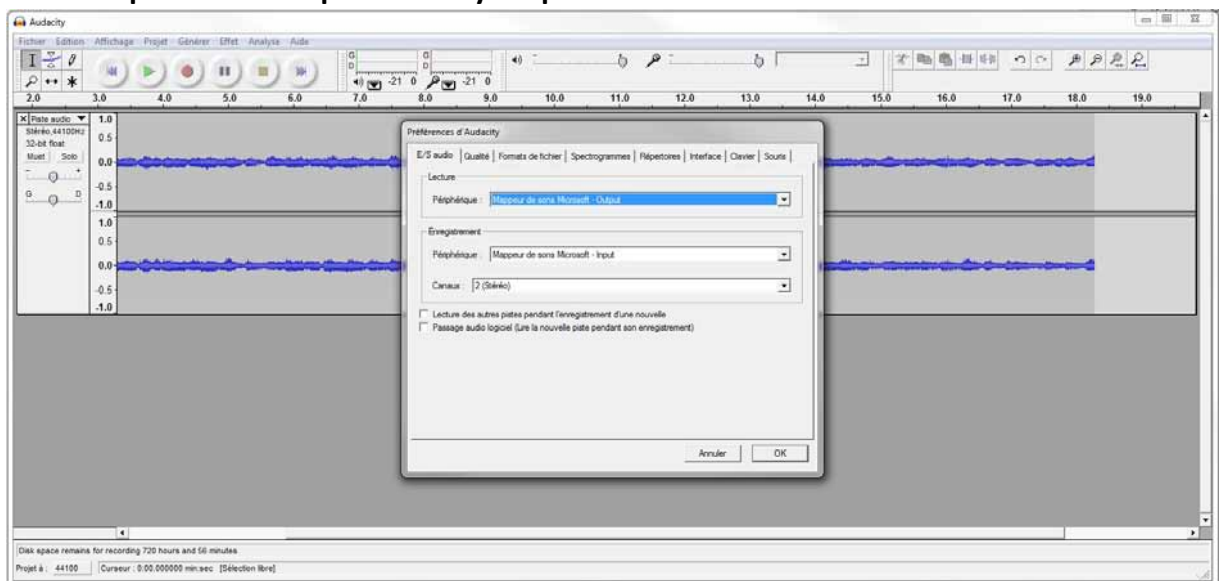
Audacity

Fichier Edition Affichage Projet Générer Effet Analyse Aide

G D -21 0 -21 0

2.0 3.0 4.0 5.0 6.0 7.0 8.0 9.0 10.0 11.0 12.0 13.0 14.0 15.0 16.0 17.0 18.0 19.0

Piste audio
Stéréo, 44100Hz
32-bit float
Muet Solo
G D

1.0
0.5
0.0
-0.5
-1.0
1.0
0.5
0.0
-0.5
-1.0

Préférences d'Audacity

E/S audio | Qualité | Formats de fichier | Spectrogrammes | Répertoires | Interface | Clavier | Souris

Lecture
Périphérique : Mappeur de sons Microsoft - Output

Enregistrement
Périphérique : Mappeur de sons Microsoft - Input
Canaux : 2 (Stéréo)

Lecture des autres pistes pendant l'enregistrement d'une nouvelle
Passage audio logiciel (Lire la nouvelle piste pendant son enregistrement)

Annuler OK

Disk space remains for recording 720 hours and 56 minutes.

Projet à : 44100 Curseur : 0:00.000000 min:sec [Sélection libre]